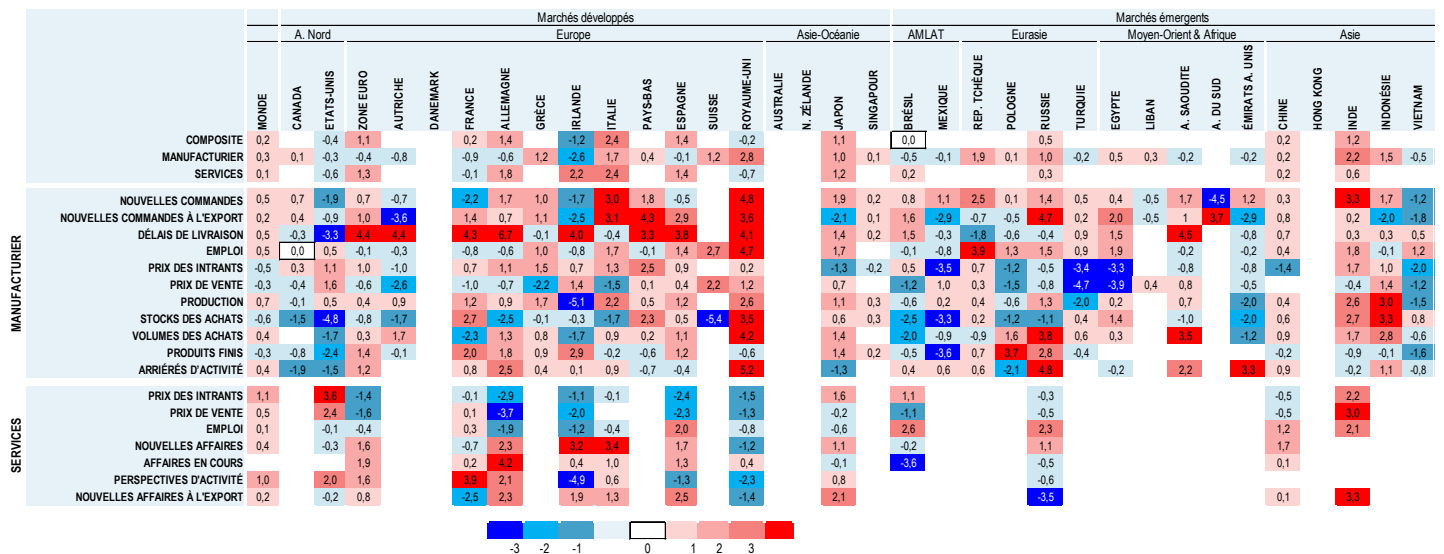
| | | MONDE | CANADA | ETATS-UNIS | ZONE EURO | AUTRICHE | DANEMARK | FRANCE | ALLEMAGNE | GRÈCE | IRLANDE | ITALIE | PAYS-BAS | ESPAGNE | SUISSE | ROYAUME-UNI | AUSTRALIE | N. ZÉLANDE | JAPON | SINGAPOUR | BRÉSIL | MEXIQUE | REP. TCHÈQUE | POLOGNE | RUSSIE | TURQUIE | EGYPTE | LIBAN | A. SAOUDITE | A. DU SUD | ÉMIRATS A. UNIS | CHINE | HONG KONG | INDE | INDONÉSIE | VIETNAM |
|---|---|---|---|---|---|---|---|---|---|---|---|---|---|---|---|---|---|---|---|---|---|---|---|---|---|---|---|---|---|---|---|---|---|---|---|---|
| | | | A. Nord | | Europe | | | | | | | | | | | | Asie-Océanie | | | | AMLAT | | Eurasie | | | | Moyen-Orient & Afrique | | | | | Asie | | | | |
| | | | Marchés développés | | | | | | | | | | | | | | | | | | Marchés émergents | | | | | | | | | | | | | | | |
| | COMPOSITE | 0,2 | | -0,4 | 1,1 | | | 0,2 | 1,4 | | -1,2 | 2,4 | | 1,4 | | -0,2 | | | 1,1 | | 0,0 | | | | 0,5 | | | | | | | 0,2 | | 1,2 | | |
| | MANUFACTURIER | 0,3 | 0,1 | -0,3 | -0,4 | -0,8 | | -0,9 | -0,6 | 1,2 | -2,6 | 1,7 | 0,4 | -0,1 | 1,2 | 2,8 | | | 1,0 | 0,1 | -0,5 | -0,1 | 1,9 | 0,1 | 1,0 | -0,2 | 0,5 | 0,3 | -0,2 | | -0,2 | 0,2 | | 2,2 | 1,5 | -0,5 |
| | SERVICES | 0,1 | | -0,6 | 1,3 | | | -0,1 | 1,8 | | 2,2 | 2,4 | | 1,4 | | -0,7 | | | 1,2 | | 0,2 | | | | 0,7 | | | | | | | 0,2 | | 0,6 | | |
| MANUFACTURIER | NOUVELLES COMMANDES | 0,5 | 0,7 | -1,9 | 0,7 | -0,7 | | -2,2 | 1,7 | 1,0 | -1,7 | 3,0 | 1,8 | -0,5 | | 4,8 | | | 1,9 | 0,2 | 0,8 | 1,1 | 2,5 | 0,1 | 1,4 | 0,5 | 0,4 | -0,5 | 1,7 | -4,5 | 1,2 | 0,3 | | 3,3 | 1,7 | -1,2 |
| | NOUVELLES COMMANDES À L'EXPORT | 0,2 | 0,4 | -0,9 | 1,0 | -3,6 | | 1,4 | 0,7 | 1,1 | -2,5 | 3,1 | 4,3 | 2,9 | | 3,6 | | | -2,1 | 0,1 | 1,6 | -2,9 | -0,7 | -0,5 | 4,7 | 0,2 | 2,0 | -0,5 | 1 | 3,7 | -2,9 | 0,8 | | 0,2 | -2,0 | -1,8 |
| | DÉLAIS DE LIVRAISON | 0,5 | -0,3 | -3,3 | 4,4 | 4,4 | | 4,3 | 6,7 | -0,1 | 4,0 | -0,4 | 3,3 | 3,8 | | 4,1 | | | 1,4 | 0,2 | 1,5 | -0,3 | -1,8 | -0,6 | -0,4 | 0,9 | 1,5 | | 4,5 | | -0,8 | 0,7 | | 0,3 | 0,3 | 0,5 |
| | EMPLOI | 0,5 | 0,0 | 0,5 | -0,1 | -0,3 | | -0,8 | -0,6 | 1,0 | -0,8 | 1,7 | -0,1 | 1,4 | 2,7 | 4,7 | | | 1,7 | | -0,1 | -0,8 | 3,9 | 1,3 | 1,5 | 0,9 | 1,9 | | -0,2 | | -0,2 | 0,4 | | 1,8 | -0,1 | 1,2 |
| | PRIX DES INTRANTS | -0,5 | 0,3 | 1,1 | 1,0 | -1,0 | | 0,7 | 1,1 | 1,5 | 0,7 | 1,3 | 2,5 | 0,9 | | 0,2 | | | -1,3 | -0,2 | 0,5 | -3,5 | 0,7 | -1,2 | -0,5 | -3,4 | -3,3 | | -0,8 | | -0,8 | -1,4 | | 1,7 | 1,0 | -2,0 |
| | PRIX DE VENTE | -0,3 | -0,4 | 1,6 | -0,6 | -2,6 | | -1,0 | -0,7 | -2,2 | 1,4 | -1,5 | 0,1 | 0,4 | 2,2 | 1,2 | | | 0,7 | | -1,2 | 1,0 | 0,3 | -1,5 | -0,8 | -4,7 | -3,9 | 0,4 | 0,8 | | -0,5 | | | -0,4 | 1,4 | -1,2 |
| | PRODUCTION | 0,7 | -0,1 | 0,5 | 0,4 | 0,9 | | 1,2 | 0,9 | 1,7 | -5,1 | 2,2 | 0,5 | 1,2 | | 2,6 | | | 1,1 | 0,3 | -0,6 | 0,2 | 0,4 | -0,6 | 1,3 | -2,0 | 0,2 | | 0,7 | | -2,0 | 0,4 | | 2,6 | 3,0 | -1,5 |
| | STOCKS DES ACHATS | -0,6 | -1,5 | -4,8 | -0,8 | -1,7 | | 2,7 | -2,5 | -0,1 | -0,3 | -1,7 | 2,3 | 0,5 | -5,4 | 3,5 | | | 0,6 | 0,3 | -2,5 | -3,3 | 0,2 | -1,2 | -1,1 | 0,4 | 1,4 | | -1,0 | | -2,0 | 0,6 | | 2,7 | 3,3 | 0,8 |
| | VOLUMES DES ACHATS | 0,4 | | -1,7 | 0,3 | 1,7 | | -2,3 | 1,3 | 0,8 | -1,7 | 0,9 | 0,2 | 1,1 | | 4,2 | | | 1,4 | | -2,0 | -0,9 | -0,9 | 1,6 | 3,8 | 0,6 | 0,3 | | 3,5 | | -1,2 | 0,9 | | 1,7 | 2,8 | -0,6 |
| | PRODUITS FINIS | -0,3 | -0,8 | -2,4 | 1,4 | -0,1 | | 2,0 | 1,8 | 0,9 | 2,9 | -0,2 | -0,6 | 1,2 | | -0,6 | | | 1,4 | 0,2 | -0,5 | -3,6 | 0,7 | 3,7 | 2,8 | -0,4 | | | | | | -0,2 | | -0,9 | -0,1 | -1,6 |
| | ARRIÉRÉS D'ACTIVITÉ | 0,4 | -1,9 | -1,5 | 1,2 | | | 0,8 | 2,5 | 0,4 | 0,1 | 0,9 | -0,7 | -0,4 | | 5,2 | | | -1,3 | | 0,4 | 0,6 | 0,6 | -2,1 | 4,8 | | -0,2 | | 2,2 | | 3,3 | 0,9 | | -0,2 | 1,1 | -0,8 |
| SERVICES | PRIX DES INTRANTS | 1,1 | | 3,6 | -1,4 | | | -0,1 | -2,9 | | -1,1 | -0,1 | | -2,4 | | -1,5 | | | 1,6 | | 1,1 | | | | -0,3 | | | | | | | -0,5 | | 2,2 | | |
| | PRIX DE VENTE | 0,5 | | 2,4 | -1,6 | | | 0,1 | -3,7 | | -2,0 | | | -2,3 | | -1,3 | | | -0,2 | | -1,1 | | | | -0,5 | | | | | | | -0,5 | | 3,0 | | |
| | EMPLOI | 0,1 | | -0,1 | -0,4 | | | 0,3 | -1,9 | | -1,2 | -0,4 | | 2,0 | | -0,8 | | | -0,6 | | 2,6 | | | | 2,3 | | | | | | | 1,2 | | 2,1 | | |
| | NOUVELLES AFFAIRES | 0,4 | | -0,3 | 1,6 | | | -0,7 | 2,3 | | 3,2 | 3,4 | | 1,7 | | -1,2 | | | 1,1 | | -0,2 | | | | 1,1 | | | | | | | 1,7 | | | | |
| | AFFAIRES EN COURS | | | | 1,9 | | | 0,2 | 4,2 | | 0,4 | 1,0 | | 1,3 | | 0,4 | | | -0,1 | | -3,6 | | | | -0,5 | | | | | | | 0,1 | | | | |
| | PERSPECTIVES D'ACTIVITÉ | 1,0 | | 2,0 | 1,6 | | | 3,9 | 2,1 | | -4,9 | 0,6 | | -1,3 | | -2,3 | | | 0,8 | | | | | | -0,6 | | | | | | | | | | | |
| | NOUVELLES AFFAIRES À L'EXPORT | 0,2 | | -0,2 | 0,8 | | | -2,5 | 2,3 | | 1,9 | 1,3 | | 2,5 | | -1,4 | | | 2,1 | | | | | | -3,5 | | | | | | | 0,1 | | 3,3 | | |

-3 -2 -1 0 1 2 3